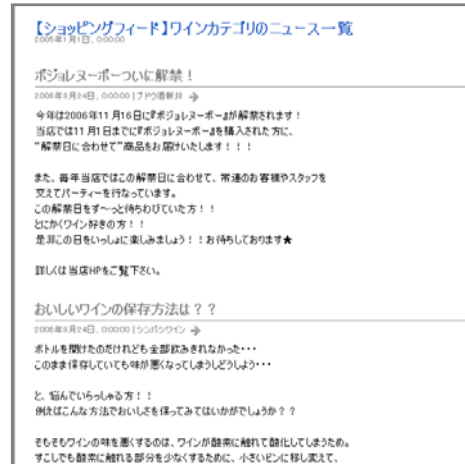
【ショッピングフィード】ワインカテゴリのニュース一覧
2006年1月1日, 0:00:00

ボジョレヌーボーついに解禁！
2006年8月24日, 0:00:00 | ブドウ酒新井

今年は2006年11月16日に『ボジョレヌーボー』が解禁されます！
当店では11月1日までに『ボジョレヌーボー』を購入された方に、
"解禁日に合わせて"商品をお届けいたします！！！

また、毎年当店ではこの解禁日に合わせて、常連のお客様やスタッフを
交えてパーティーを行なっています。
この解禁日をず〜っと待ちわびていた方！！
とにかくワイン好きの方！！
是非この日をいっしょに楽しみましょう！！お待ちしております★

詳しくは当店HPをご覧下さい。

おいしいワインの保存方法は？？
2006年8月24日, 0:00:00 | シンバシワイン

ボトルを開けたのだけれども全部飲みきれなかった・・・
このまま保存していても味が悪くなってしまうしどうしよう・・・

と、悩んでいらっしゃる方！！
例えばこんな方法でおいしさを保ってみてはいかがでしょうか？？

そもそもワインの味を悪くするのは、ワインが酸素に触れて酸化してしまうため。
すこしでも酸素に触れる部分を少なくするために、小さいビンに移し変えて、